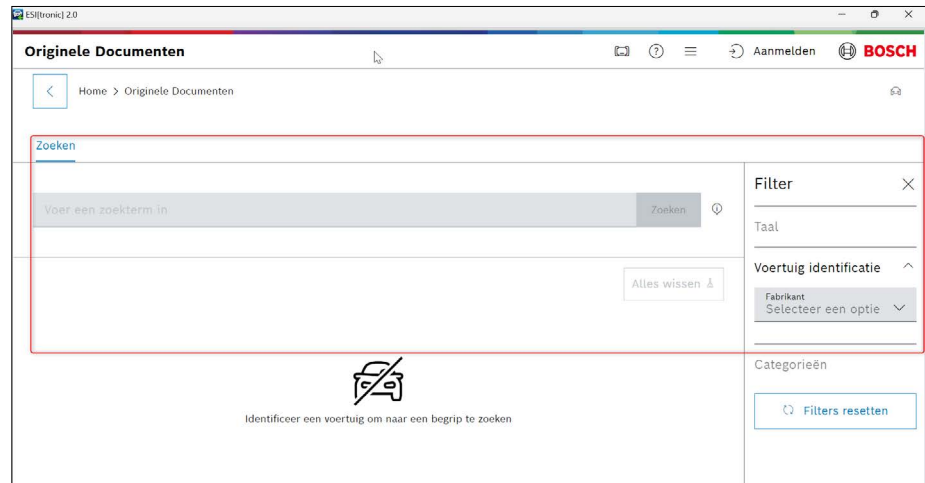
ESI[tronic] 2.0

Originele Documenten

Aanmelden BOSCH

Home > Originele Documenten

Zoeken

Voer een zoekterm in

Zoeken

Alles wissen

Filter

Taal

Voertuig identificatie

Fabrikant
Selecteer een optie

Categorieën

Filters resetten

Identificeer een voertuig om naar een begrip te zoeken